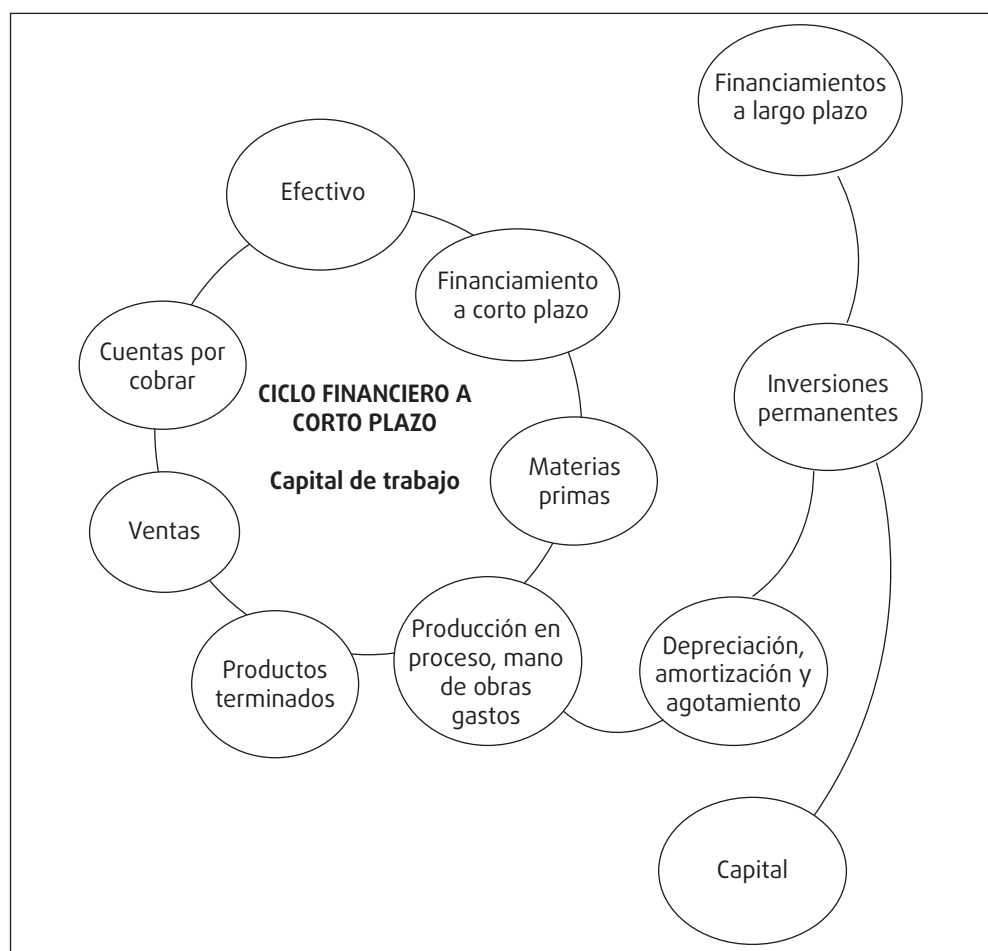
Financiamientos a largo plazo

Efectivo

Financiamiento a corto plazo

Cuentas por cobrar

CICLO FINANCIERO A CORTO PLAZO

Capital de trabajo

Inversiones permanentes

Materias primas

Ventas

Producción en proceso, mano de obras gastos

Depreciación, amortización y agotamiento

Productos terminados

Capital